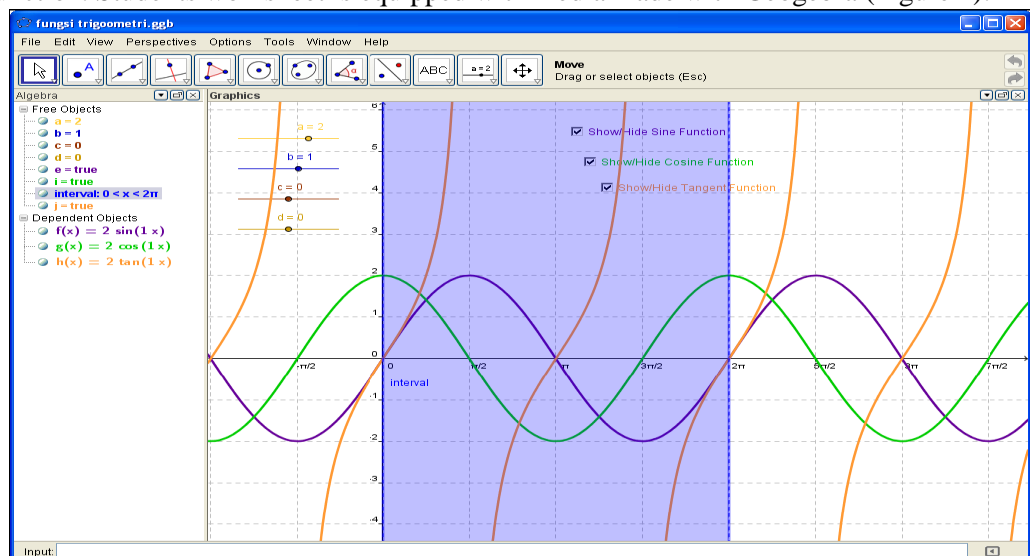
fungsi trigoometri.ggb

File Edit View Perspectives Options Tools Window Help

ABC

a = 2

Move
Drag or select objects (Esc)

Algebra

Free Objects
a = 2
b = 1
c = 0
d = 0
e = true
i = true
interval: $0 < x < 2\pi$
j = true
Dependent Objects
$f(x) = 2 \sin(1 x)$
$g(x) = 2 \cos(1 x)$
$h(x) = 2 \tan(1 x)$

Graphics

a = 2
b = 1
c = 0
d = 0

Show/Hide Sine Function
Show/Hide Cosine Function
Show/Hide Tangent Function

6
5
4
3
2
1
0
-1
-2
-3
-4

-π/2
0
π/2
π
3π/2
2π
5π/2
3π
7π/2

interval

Input: